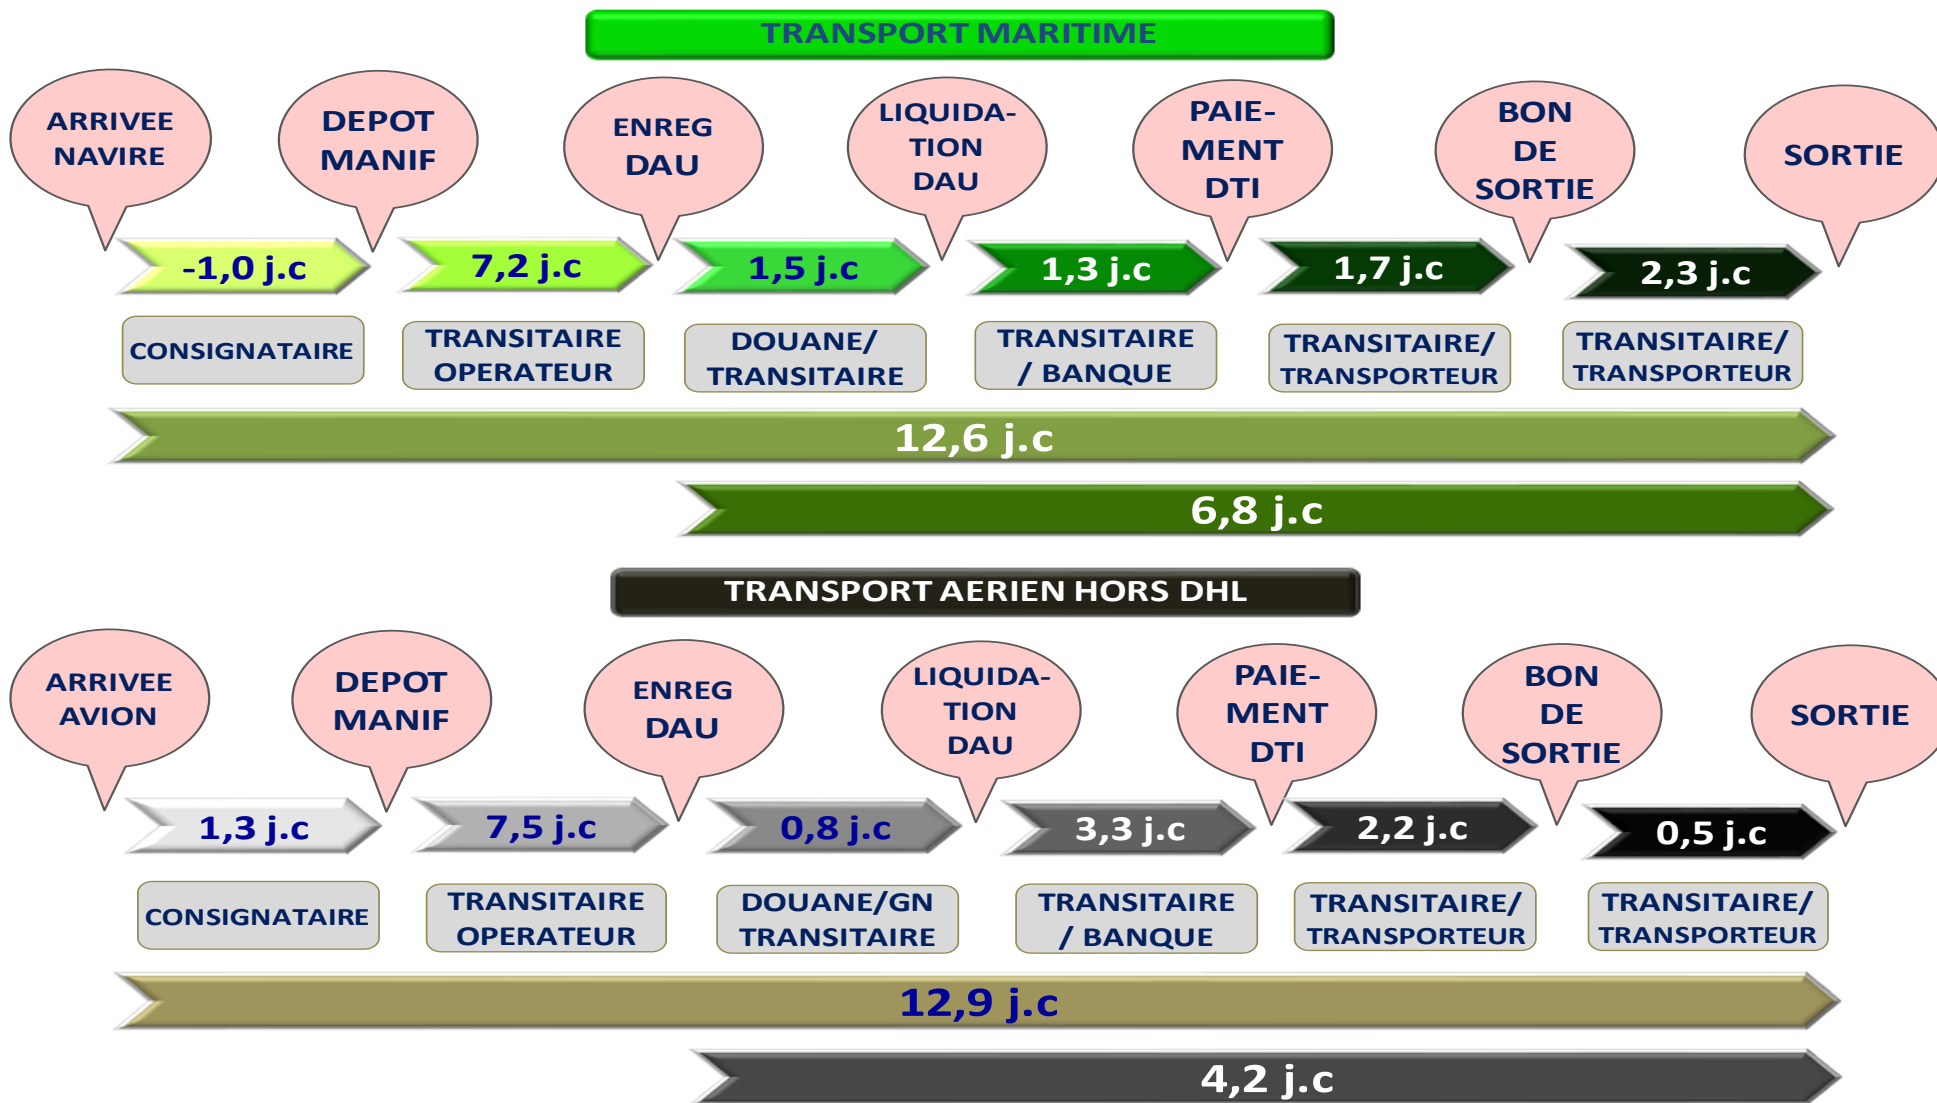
TRANSPORT MARITIME

ARRIVEE NAVIRE

DEPOT MANIF

ENREG DAU

LIQUIDATION DAU

PAIEMENT DTI

BON DE SORTIE

SORTIE

-1,0 j.c

7,2 j.c

1,5 j.c

1,3 j.c

1,7 j.c

2,3 j.c

CONSIGNATAIRE

TRANSITAIRE OPERATEUR

DOUANE/ TRANSITAIRE

TRANSITAIRE / BANQUE

TRANSITAIRE/ TRANSPORTEUR

TRANSITAIRE/ TRANSPORTEUR

12,6 j.c

6,8 j.c

TRANSPORT AERIEN HORS DHL

ARRIVEE AVION

DEPOT MANIF

ENREG DAU

LIQUIDATION DAU

PAIEMENT DTI

BON DE SORTIE

SORTIE

1,3 j.c

7,5 j.c

0,8 j.c

3,3 j.c

2,2 j.c

0,5 j.c

CONSIGNATAIRE

TRANSITAIRE OPERATEUR

DOUANE/GN TRANSITAIRE

TRANSITAIRE / BANQUE

TRANSITAIRE/ TRANSPORTEUR

TRANSITAIRE/ TRANSPORTEUR

12,9 j.c

4,2 j.c